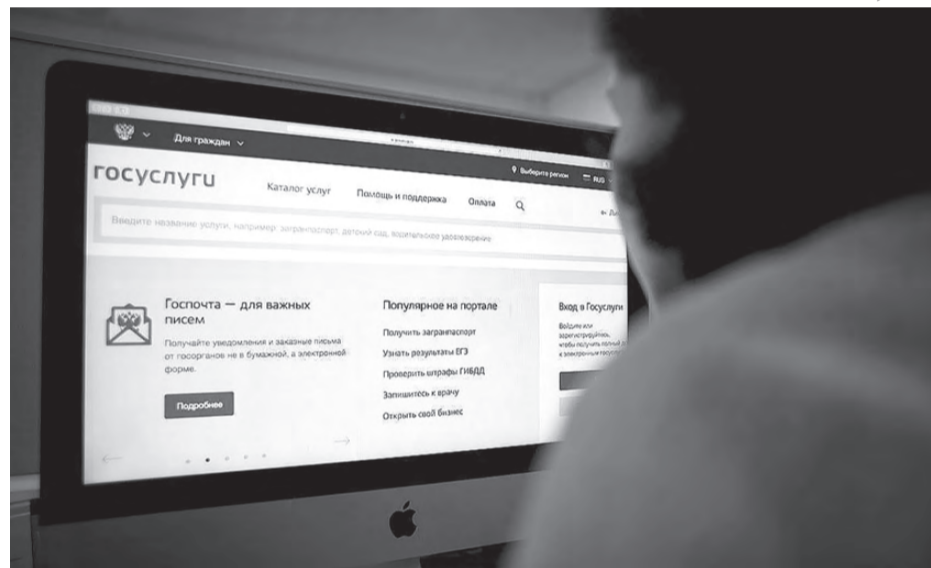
Для граждан

Выберите регион RUS

госуслуги

Каталог услуг

Помощь и поддержка

Оплата

Введите название услуги, например: загранпаспорт, детский сад, водительское удостоверение

Госпочта — для важных писем

Получайте уведомления и заказные письма от госорганов не в бумажной, а электронной форме.

Подробнее

Популярное на портале

Получить загранпаспорт

Узнать результаты ЕГЭ

Проверить штрафы ГИБДД

Запишитесь к врачу

Открыть свой бизнес

Вход в Госуслуги

Войдите или зарегистрируйтесь, чтобы получить полный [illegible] к электронным госуслу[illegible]